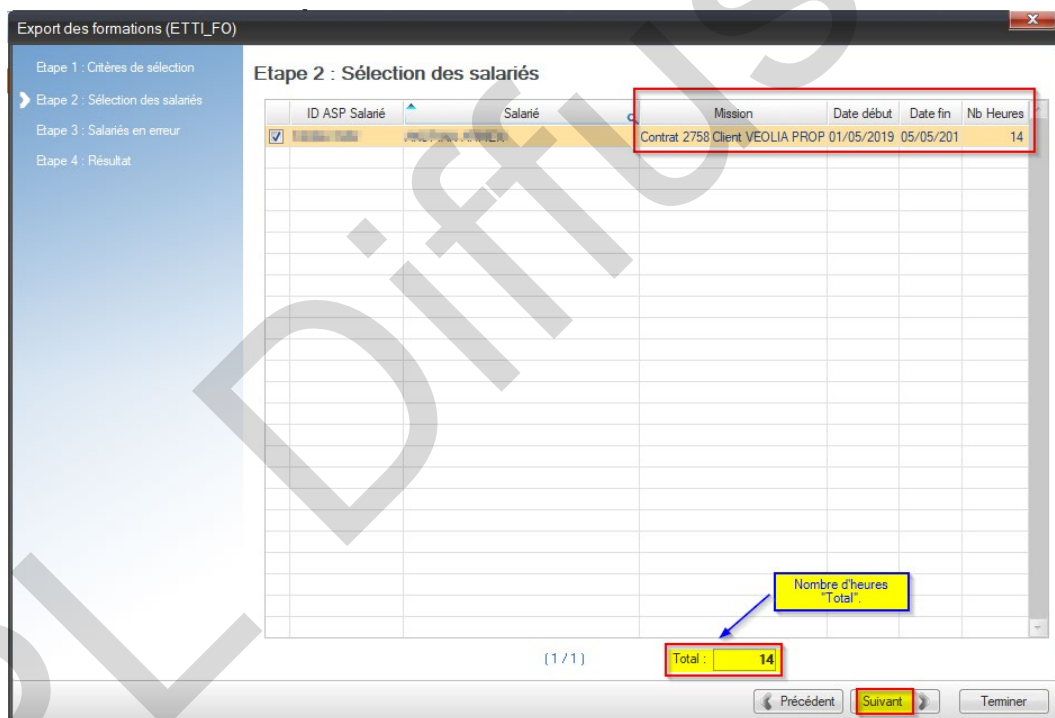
Export des formations (ETTI_FO)

Etape 1 : Critères de sélection
Etape 2 : Sélection des salariés
Etape 3 : Salariés en erreur
Etape 4 : Résultat

Etape 2 : Sélection des salariés

| | ID ASP Salarié | Salarié | Mission | Date début | Date fin | Nb Heures |
|---|---|---|---|---|---|---|
| ☑ | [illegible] | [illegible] | Contrat 2758 Client VEOLIA PROP | 01/05/2019 | 05/05/201 | 14 |

Nombre d'heures "Total".

(1/1)

Total : 14

Précédent Suivant Terminer

SL Diffusion